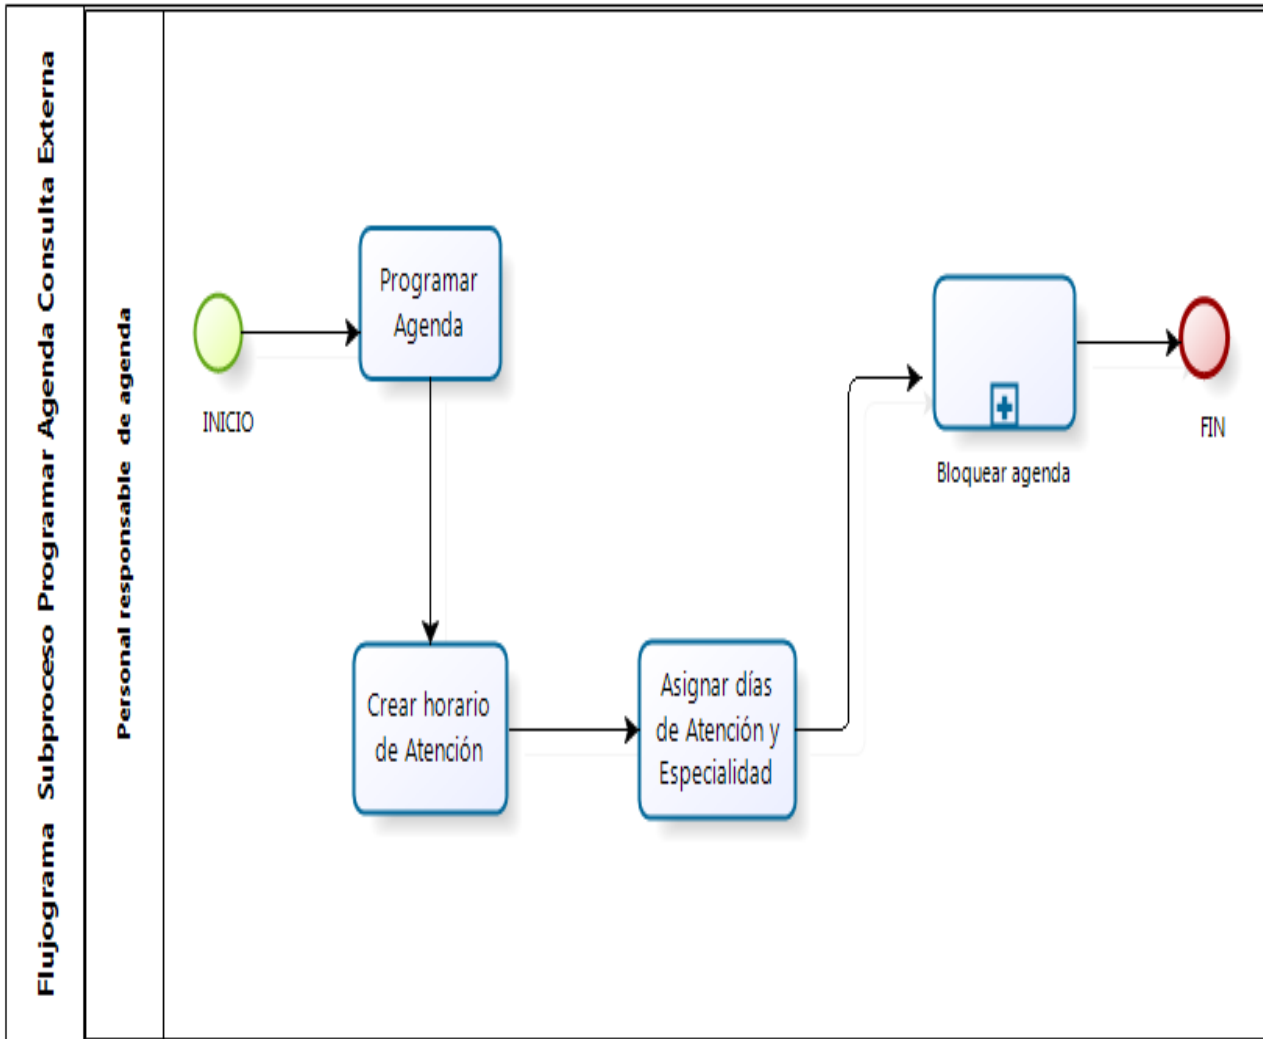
Flujograma Subproceso Programar Agenda Consulta Externa

Personal responsable de agenda

INICIO

Programar Agenda

Crear horario de Atención

Asignar días de Atención y Especialidad

Bloquear agenda

FIN